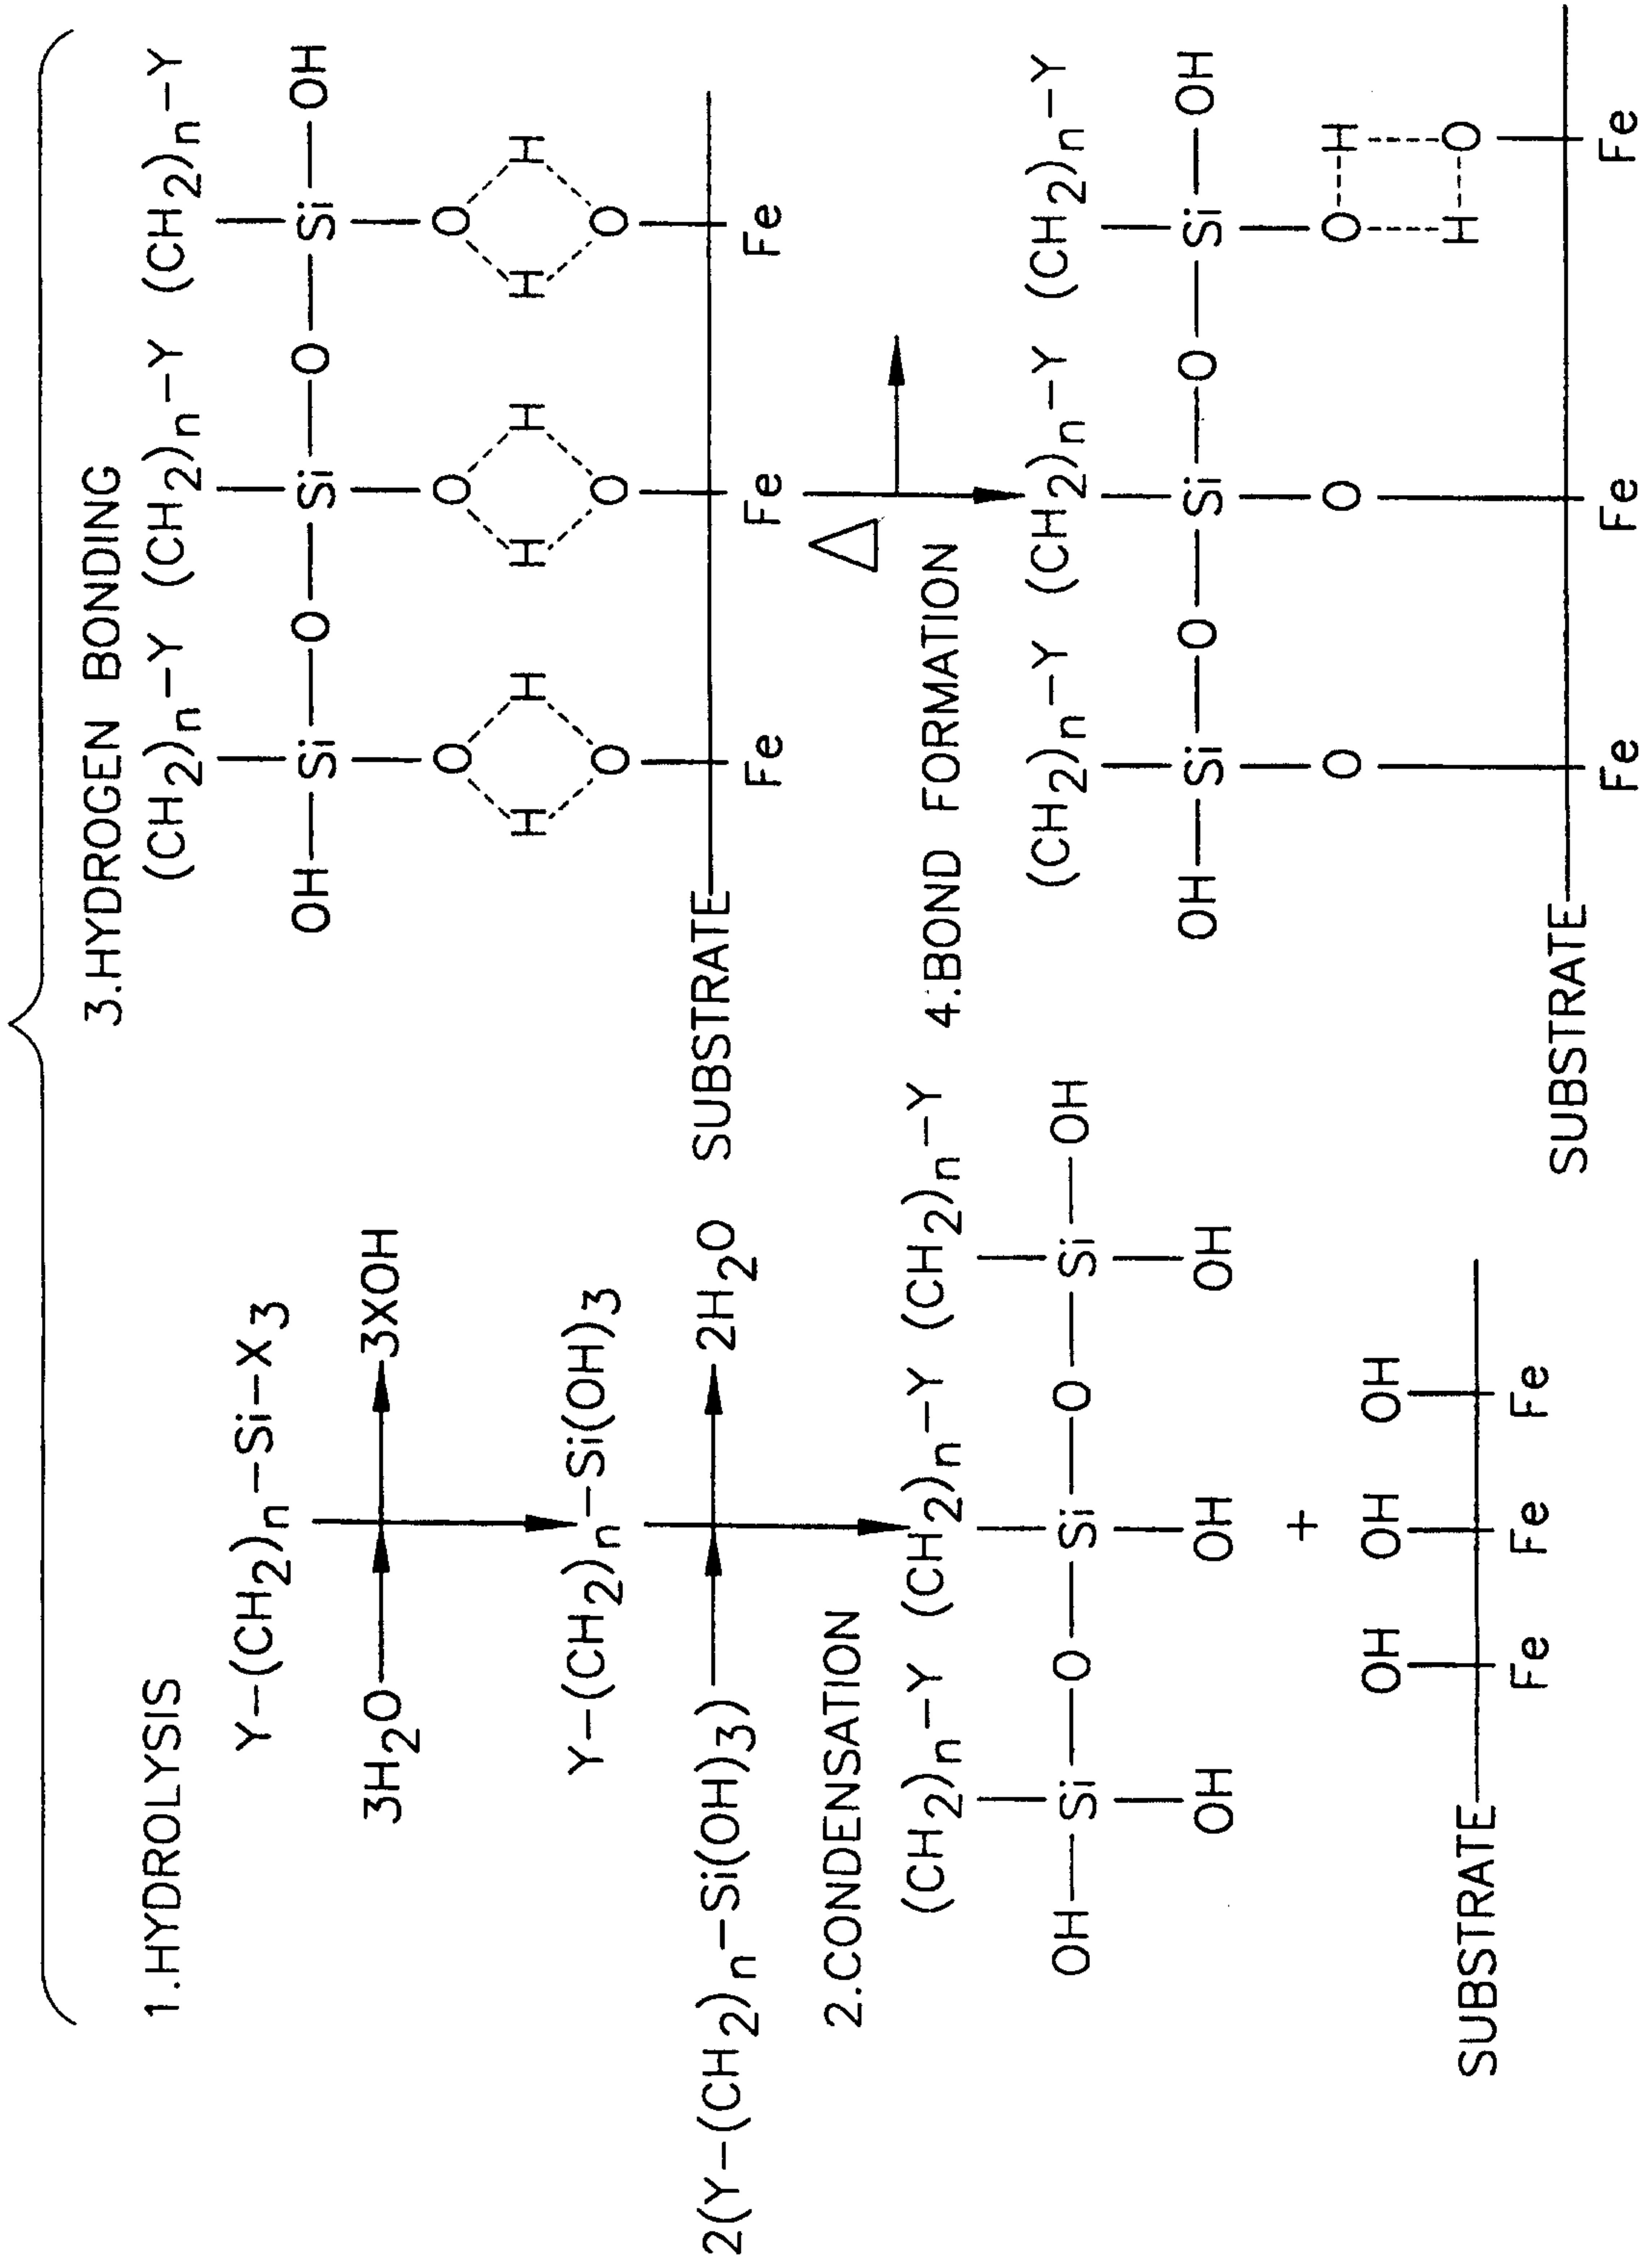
1.HYDROLYSIS

$Y-(CH_2)_n-Si-X_3$

$3H_2O$

$3XOH$

$Y-(CH_2)_n-Si(OH)_3$

$2(Y-(CH_2)_n-Si(OH)_3)$

$2H_2O$

2.CONDENSATION

$(CH_2)_n-Y$ $(CH_2)_n-Y$ $(CH_2)_n-Y$

OH — Si — O — Si — O — Si — OH

OH OH OH

+

OH OH OH

SUBSTRATE Fe Fe Fe

3.HYDROGEN BONDING

$(CH_2)_n-Y$ $(CH_2)_n-Y$ $(CH_2)_n-Y$

OH — Si — O — Si — O — Si — OH

O O O

H H H H H H

O O O

SUBSTRATE Fe Fe Fe

$\Delta$

4.BOND FORMATION

$(CH_2)_n-Y$ $(CH_2)_n-Y$ $(CH_2)_n-Y$

OH — Si — O — Si — O — Si — OH

O O O–H

H–O

SUBSTRATE Fe Fe Fe